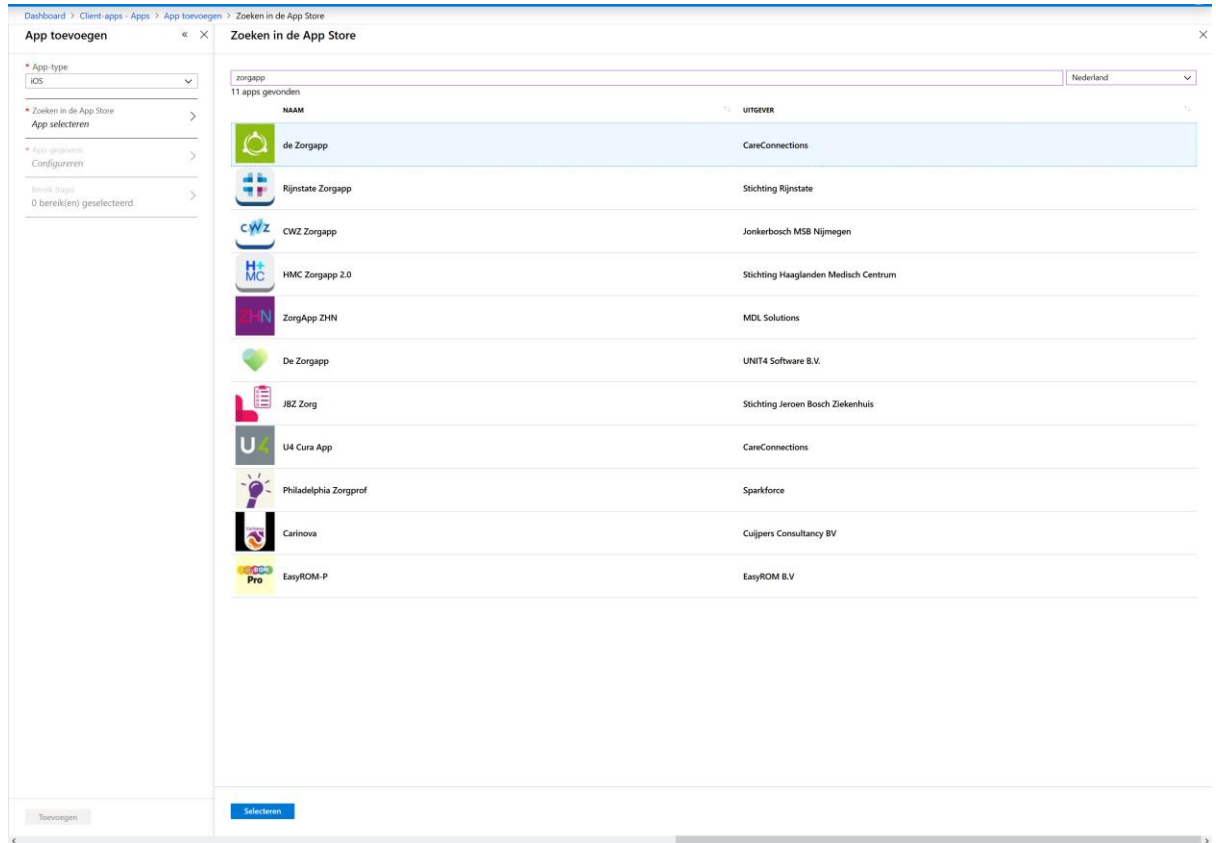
Dashboard > Client-apps - Apps > App toevoegen > Zoeken in de App Store

App toevoegen « ×

* App-type
iOS

* Zoeken in de App Store
App selecteren

* App-gegevens
Configureren

Bereik (tags)
0 bereik(en) geselecteerd

Toevoegen

Zoeken in de App Store ×

zorgapp
Nederland
11 apps gevonden

| NAAM | UITGEVER |
|---|---|
| de Zorgapp | CareConnections |
| Rijnstate Zorgapp | Stichting Rijnstate |
| CWZ Zorgapp | Jonkerbosch MSB Nijmegen |
| HMC Zorgapp 2.0 | Stichting Haaglanden Medisch Centrum |
| ZorgApp ZHN | MDL Solutions |
| De Zorgapp | UNIT4 Software B.V. |
| JBZ Zorg | Stichting Jeroen Bosch Ziekenhuis |
| U4 Cura App | CareConnections |
| Philadelphia Zorgprof | Sparkforce |
| Carinova | Cuijpers Consultancy BV |
| EasyROM-P | EasyROM B.V |

Selecteren